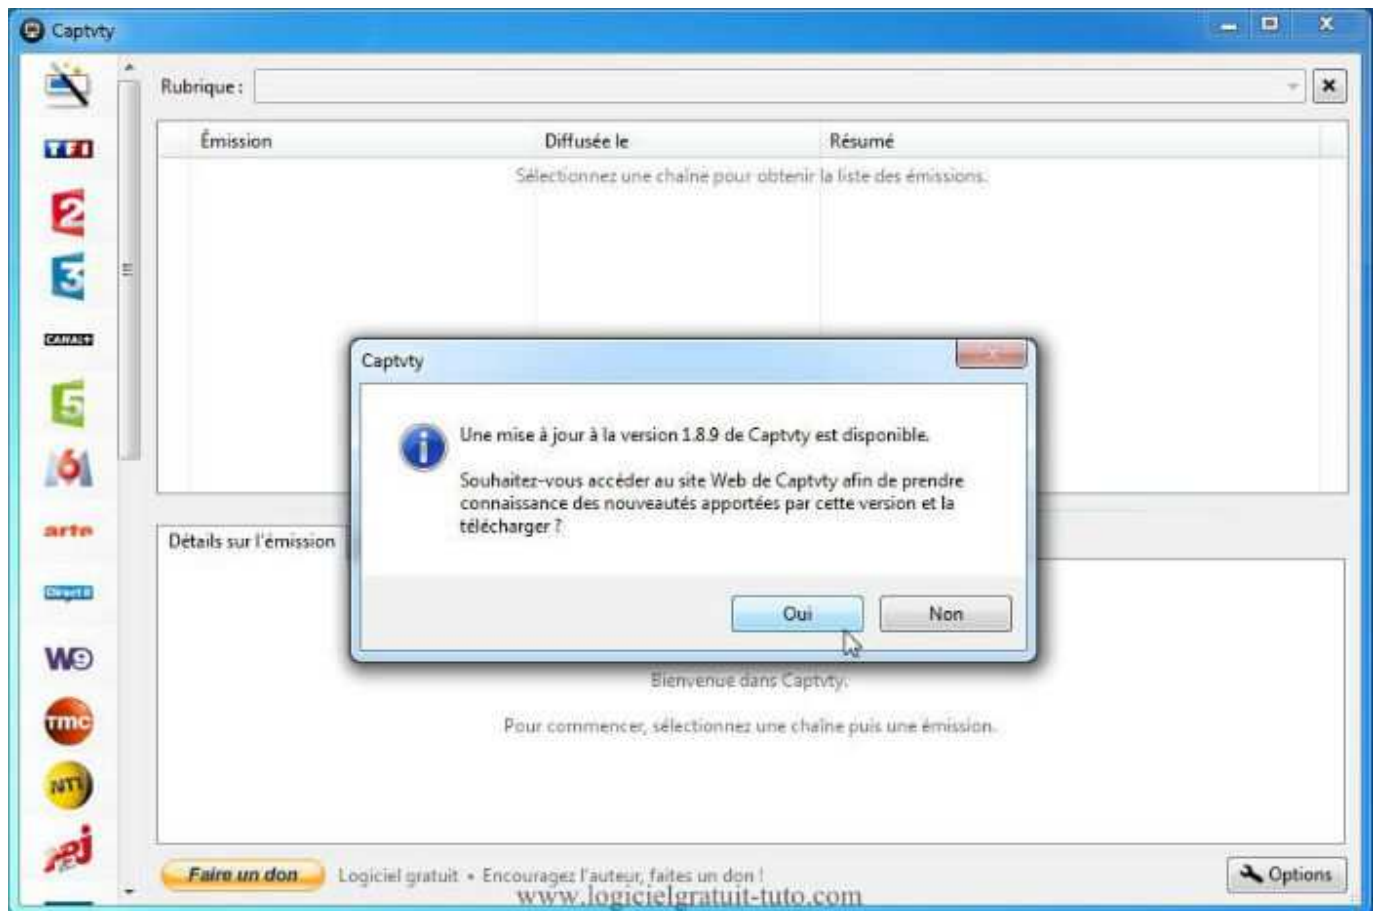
Captvty

TF1
2
3
CANAL+
5
6
arte
Direct 8
W9
TMC
NT1
NRJ 12

Rubrique :

| Émission | Diffusée le | Résumé |
|---|---|---|

Sélectionnez une chaîne pour obtenir la liste des émissions.

Détails sur l'émission

Captvty

Une mise à jour à la version 1.8.9 de Captvty est disponible.

Souhaitez-vous accéder au site Web de Captvty afin de prendre connaissance des nouveautés apportées par cette version et la télécharger ?

Oui Non

Bienvenue dans Captvty.

Pour commencer, sélectionnez une chaîne puis une émission.

Faire un don Logiciel gratuit • Encouragez l'auteur, faites un don !

Options

www.logicielgratuit-tuto.com